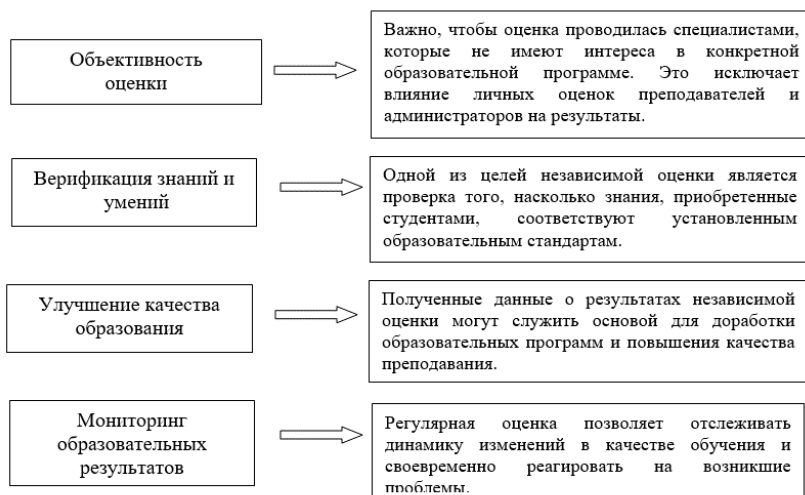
Объективность оценки

Важно, чтобы оценка проводилась специалистами, которые не имеют интереса в конкретной образовательной программе. Это исключает влияние личных оценок преподавателей и администраторов на результаты.

Верификация знаний и умений

Одной из целей независимой оценки является проверка того, насколько знания, приобретенные студентами, соответствуют установленным образовательным стандартам.

Улучшение качества образования

Полученные данные о результатах независимой оценки могут служить основой для доработки образовательных программ и повышения качества преподавания.

Мониторинг образовательных результатов

Регулярная оценка позволяет отслеживать динамику изменений в качестве обучения и своевременно реагировать на возникшие проблемы.